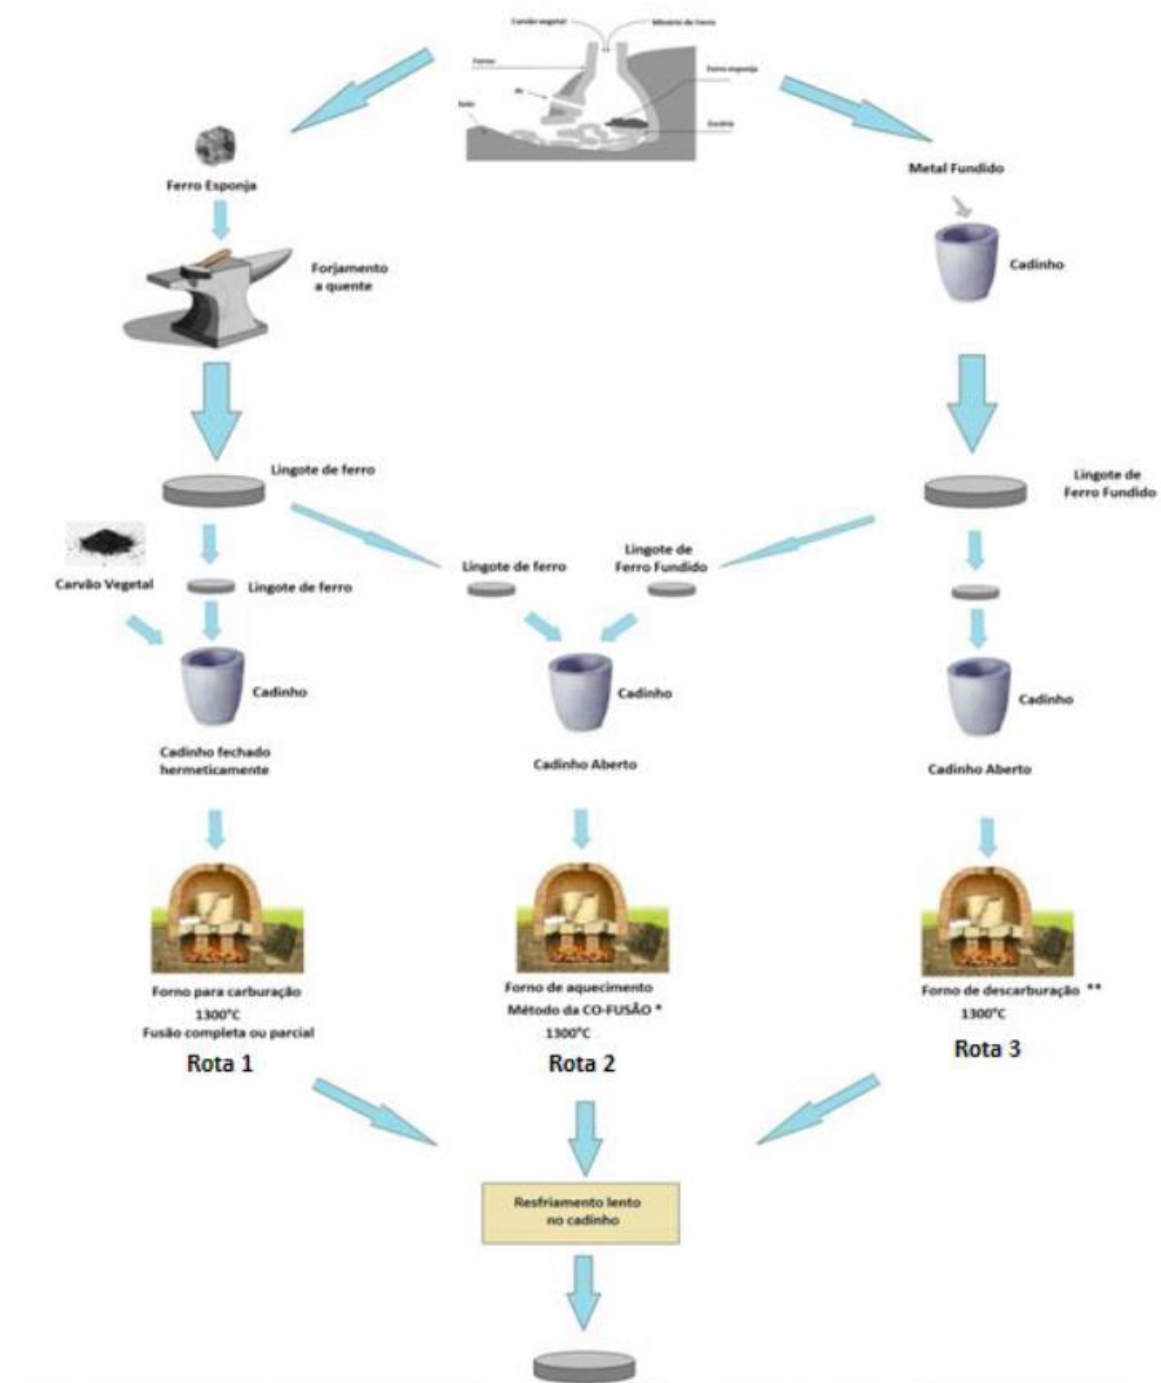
Carvão vegetal

Minério de ferro

Fornos

Ar

Ferro esponja

Solo

Escória

Ferro Esponja

Metal Fundido

Forjamento a quente

Cadinho

Lingote de ferro

Lingote de Ferro Fundido

Carvão Vegetal

Lingote de ferro

Lingote de ferro

Lingote de Ferro Fundido

Cadinho

Cadinho

Cadinho

Cadinho fechado hermeticamente

Cadinho Aberto

Cadinho Aberto

Forno para carburação
1300°C
Fusão completa ou parcial

Rota 1

Forno de aquecimento
Método da CO-FUSÃO *
1300°C

Rota 2

Forno de descarburação **
1300°C

Rota 3

Resfriamento lento no cadinho